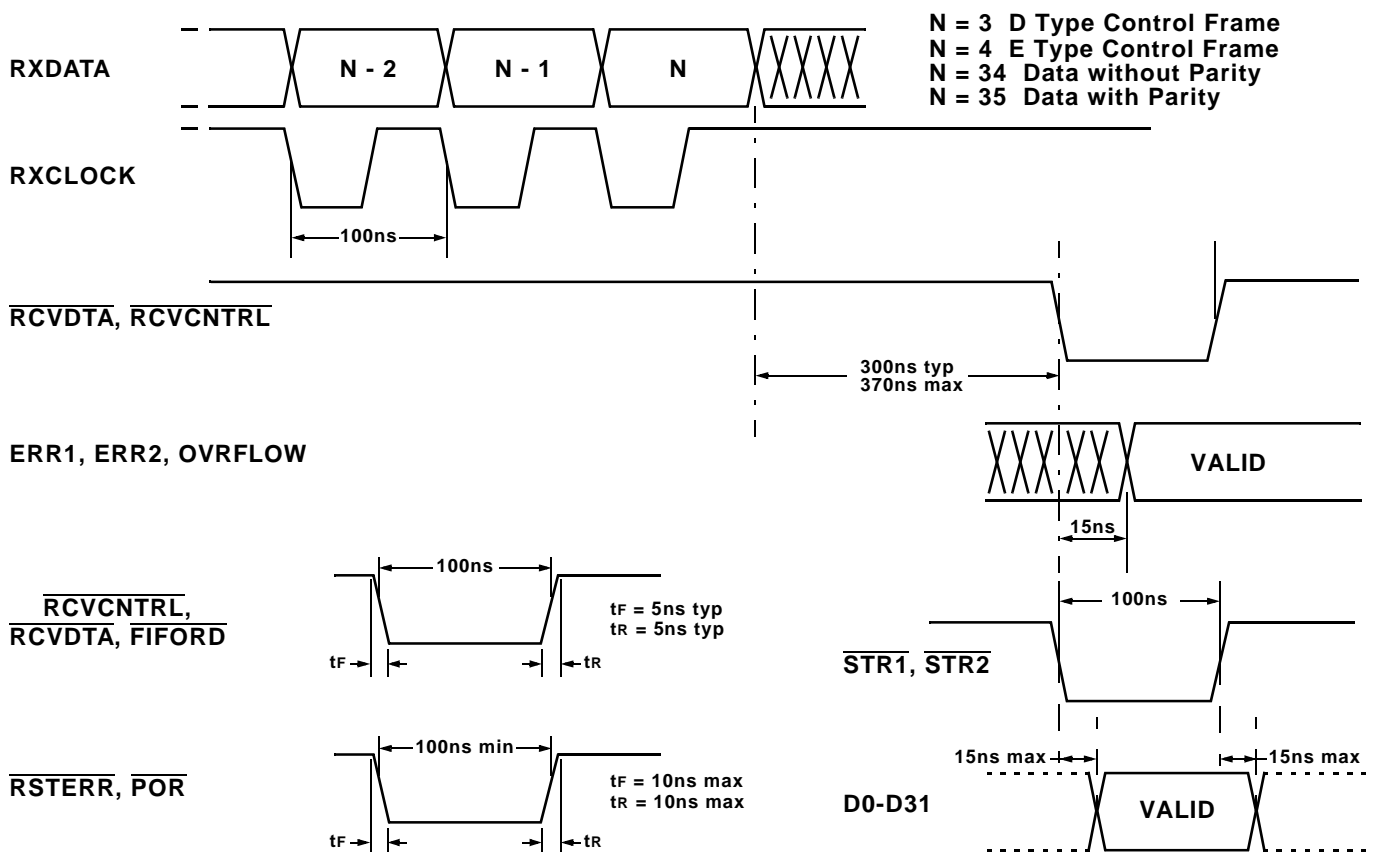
N = 3 D Type Control Frame
N = 4 E Type Control Frame
N = 34 Data without Parity
N = 35 Data with Parity

RXDATA

N - 2

N - 1

N

RXCLOCK

100ns

$\overline{RCVDTA}$, $\overline{RCVCNTRL}$

300ns typ
370ns max

ERR1, ERR2, OVRFLOW

VALID

15ns

$\overline{RCVCNTRL}$,
$\overline{RCVDTA}$, $\overline{FIFORD}$

100ns

tF = 5ns typ
tR = 5ns typ

tF

tR

100ns

$\overline{STR1}$, $\overline{STR2}$

$\overline{RSTERR}$, $\overline{POR}$

100ns min

tF = 10ns max
tR = 10ns max

tF

tR

15ns max

15ns max

D0-D31

VALID